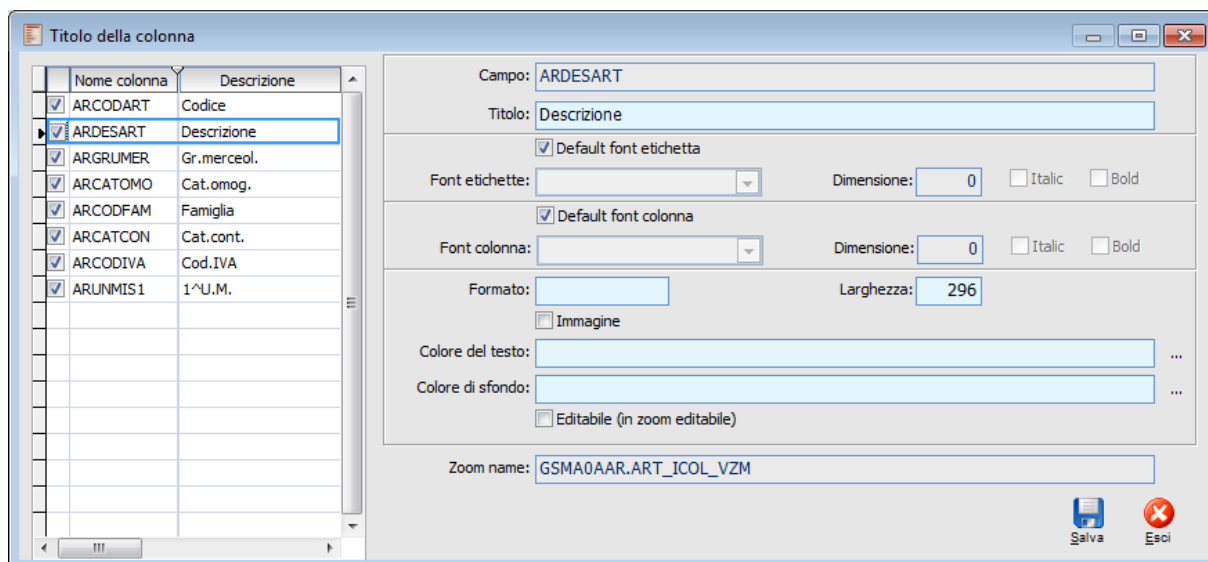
Titolo della colonna

| | Nome colonna | Descrizione |
|---|---|---|
| ☑ | ARCODART | Codice |
| ☑ | ARDESART | Descrizione |
| ☑ | ARGRUMER | Gr.merceol. |
| ☑ | ARCATOMO | Cat.omog. |
| ☑ | ARCODFAM | Famiglia |
| ☑ | ARCATCON | Cat.cont. |
| ☑ | ARCODIVA | Cod.IVA |
| ☑ | ARUNMIS1 | 1^U.M. |

Campo: ARDESART

Titolo: Descrizione

Default font etichetta

Font etichette:

Dimensione: 0

Italic

Bold

Default font colonna

Font colonna:

Dimensione: 0

Italic

Bold

Formato:

Larghezza: 296

Immagine

Colore del testo: ...

Colore di sfondo: ...

Editabile (in zoom editabile)

Zoom name: GSMA0AAR.ART_ICOL_VZM

Salva

Esci